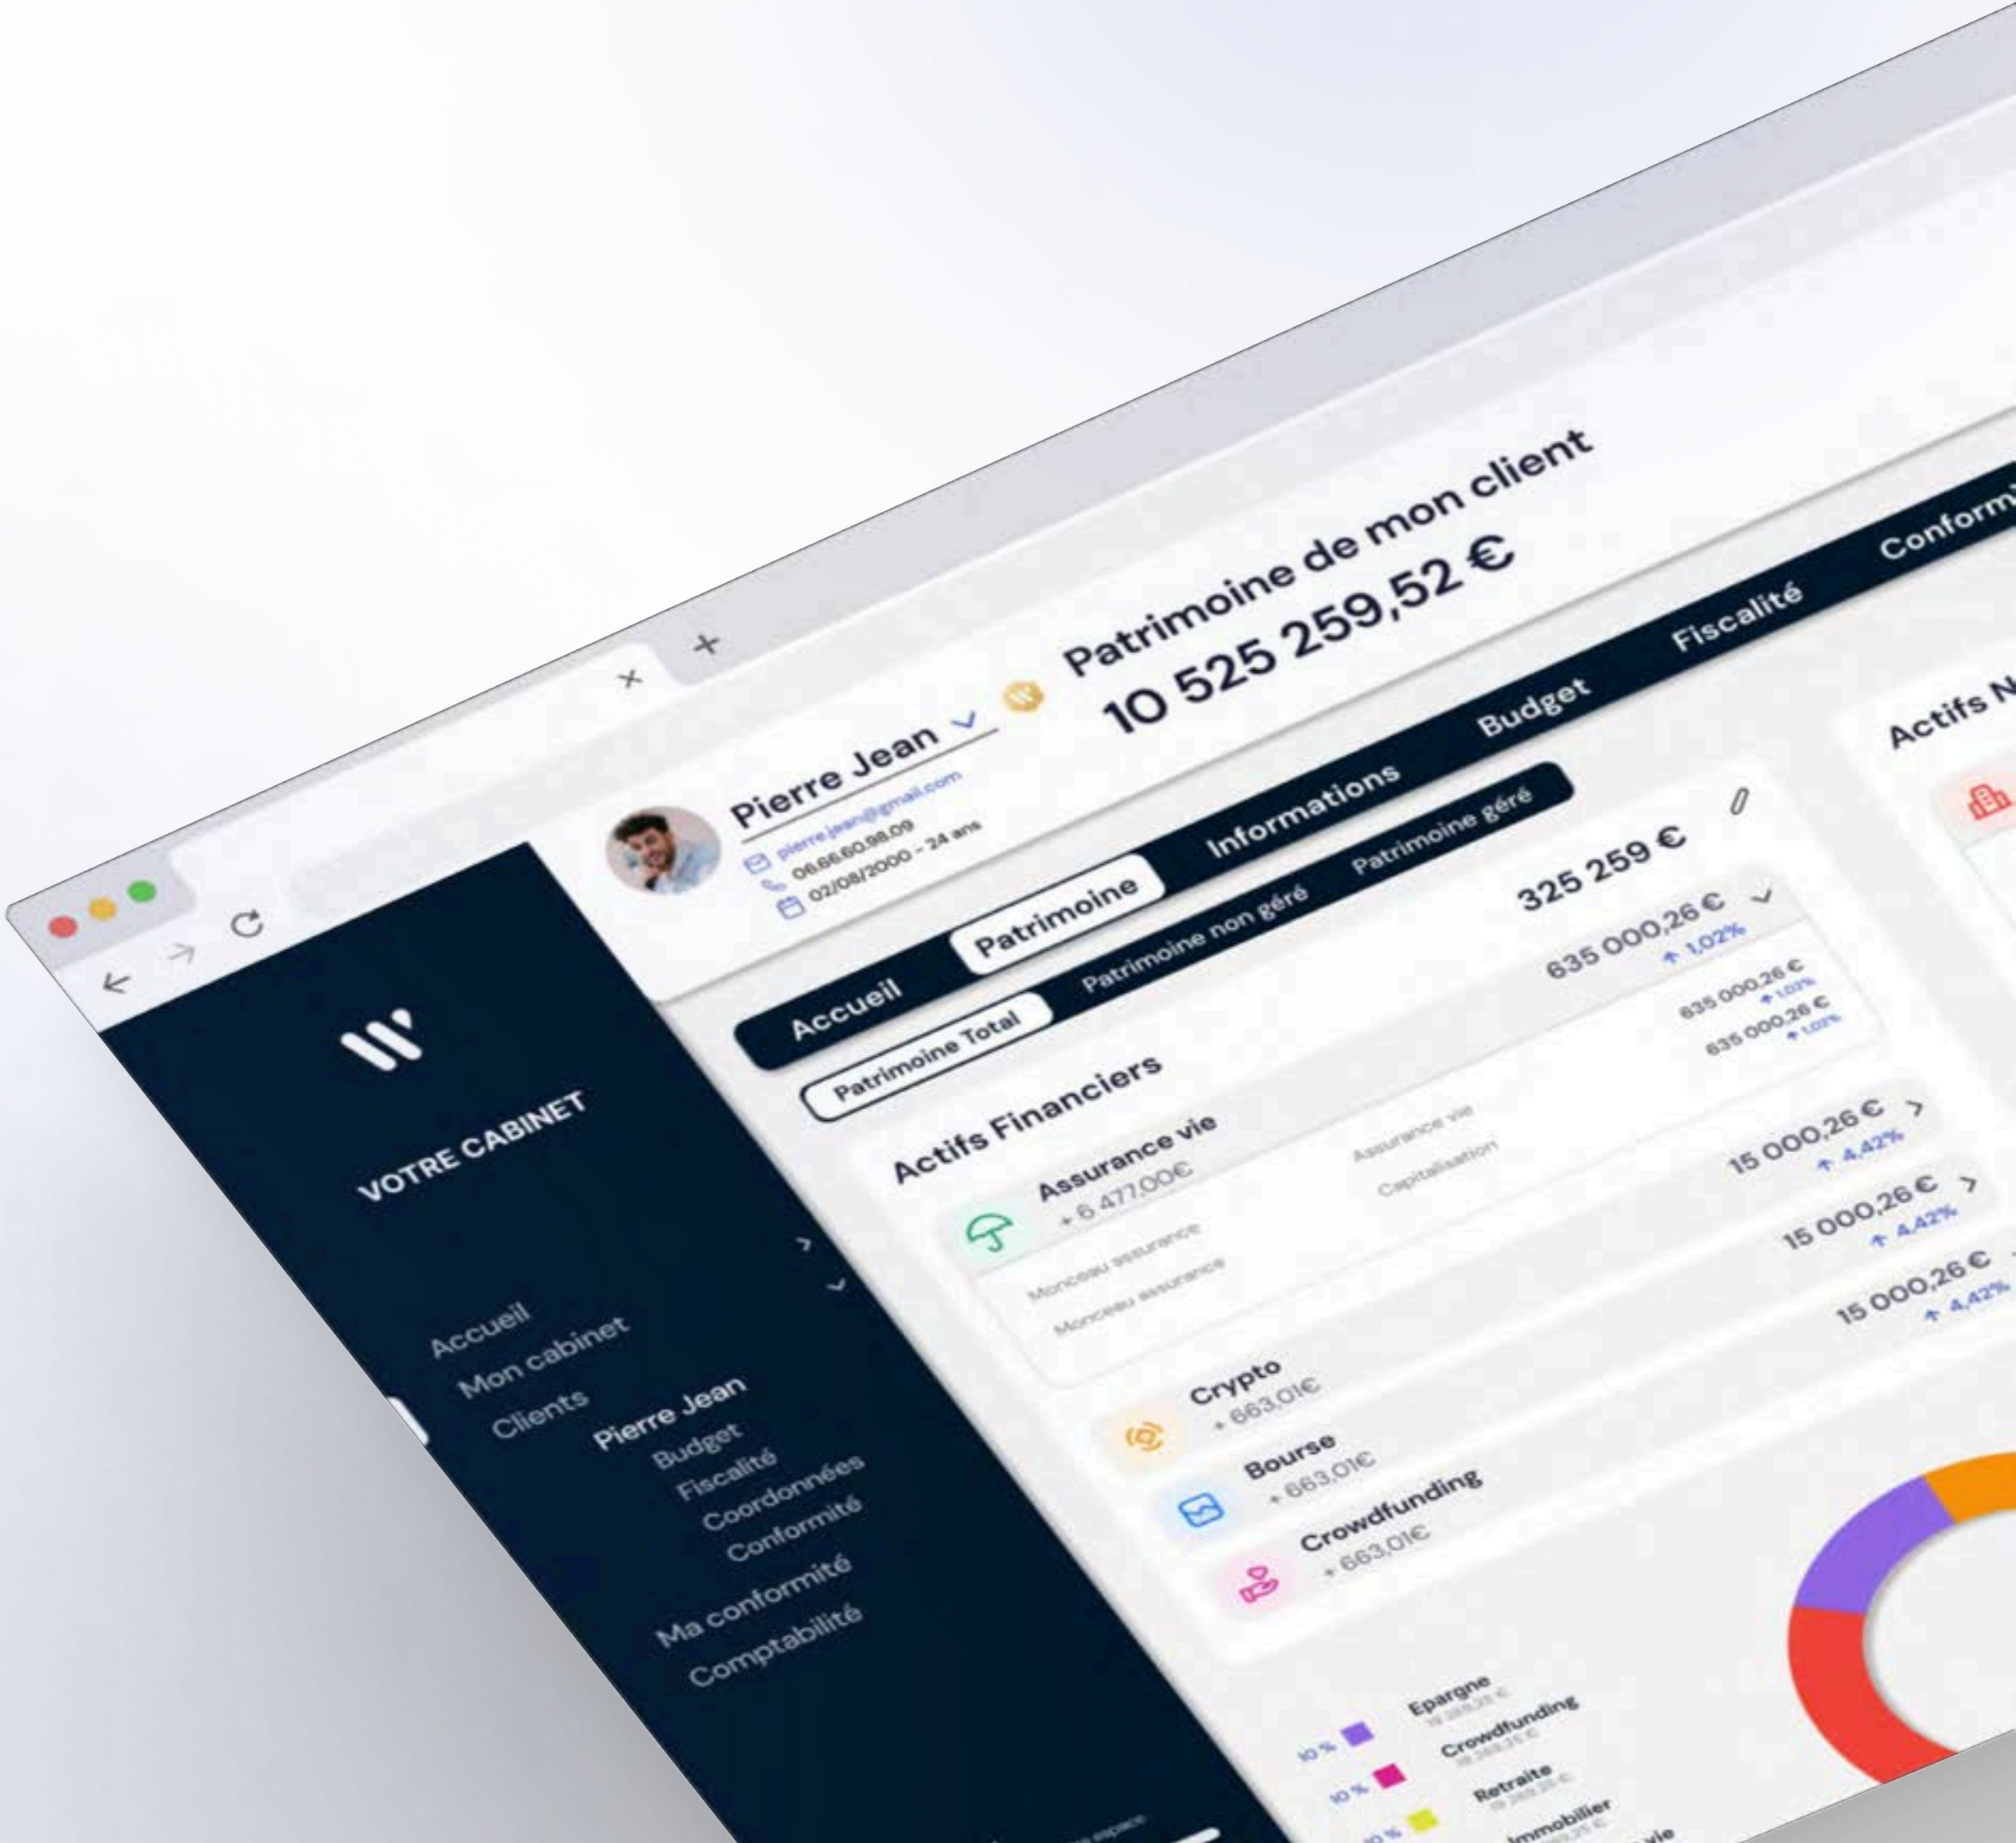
VOTRE CABINET

Accueil
Mon cabinet
Clients
Pierre Jean
Budget
Fiscalité
Coordonnées
Conformité
Ma conformité
Comptabilité

Pierre Jean
pierre.jean@gmail.com
06.66.60.98.09
02/08/2000 - 24 ans

Patrimoine de mon client
10 525 259,52 €

Accueil
Patrimoine
Informations
Budget
Fiscalité
Conformi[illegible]

Patrimoine Total
Patrimoine non géré
Patrimoine géré
325 259 €

Actifs Financiers
635 000,26 €
↑ 1,02%
635 000,26 €
↑ 1,02%
635 000,26 €
↑ 1,02%

Assurance vie
+ 6 477,00€
Monceau assurance
Assurance vie
15 000,26 €
↑ 4,42%
Monceau assurance
Capitalisation
15 000,26 €
↑ 4,42%
15 000,26 €
↑ 4,42%

Crypto
+ 663,01€
Bourse
+ 663,01€
Crowdfunding
+ 663,01€

Actifs N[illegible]

10 % Epargne
10 % Crowdfunding
10 % Retraite
Immobilier
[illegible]vie